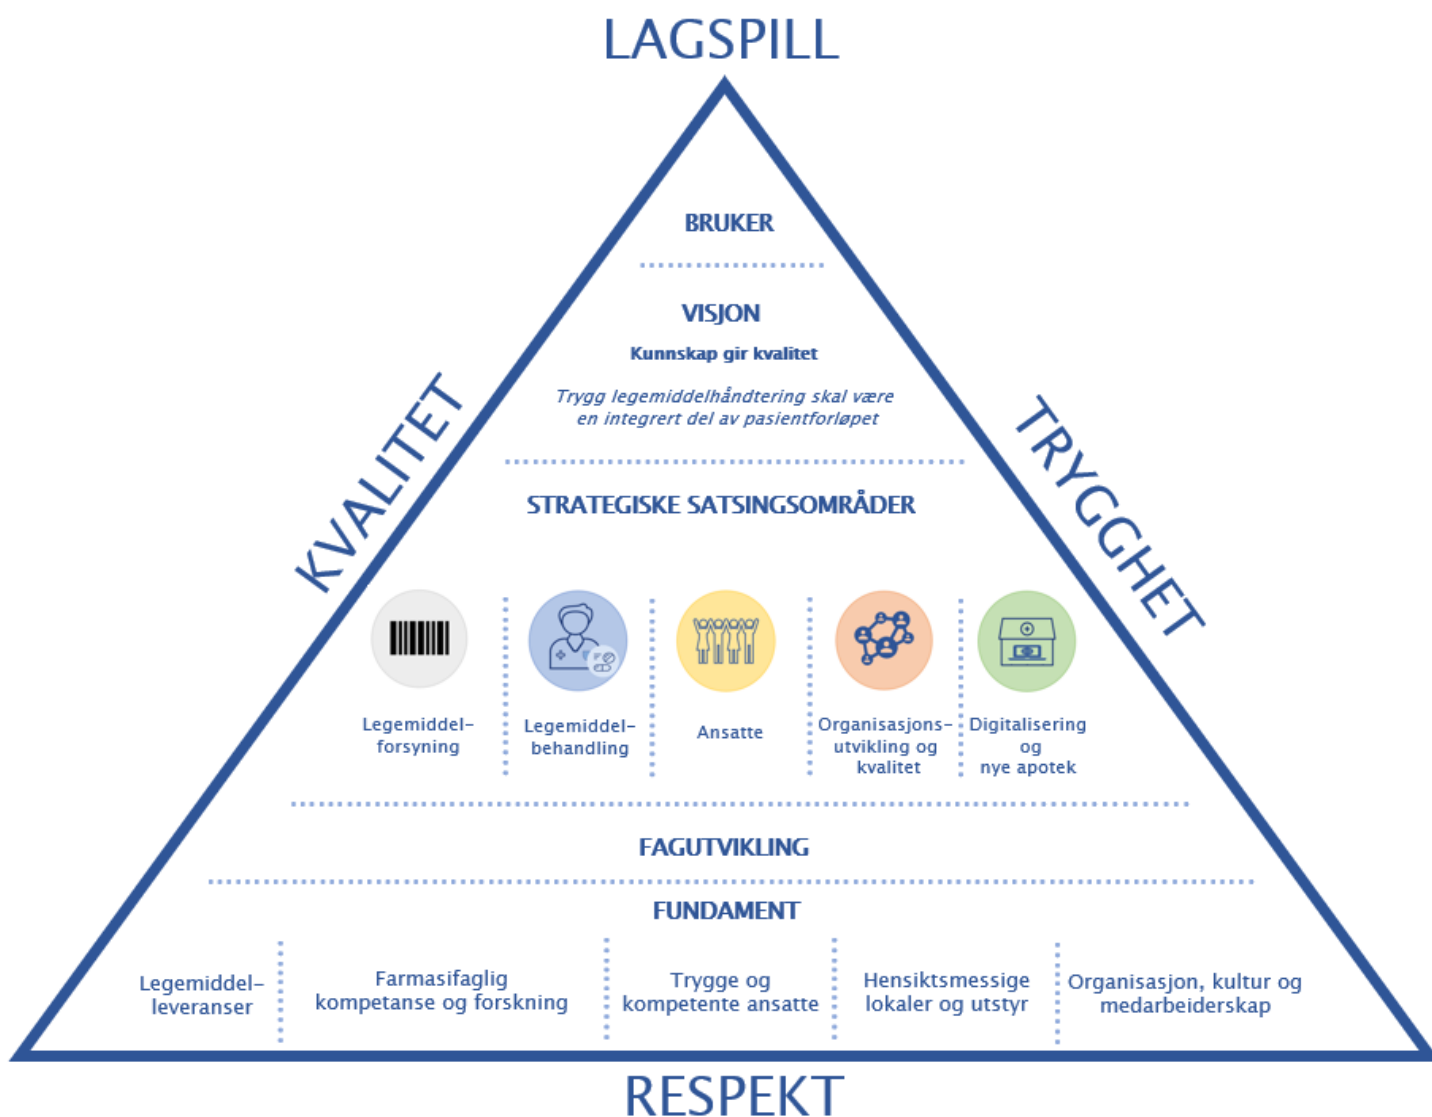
LAGSPILL

KVALITET

TRYGGHET

BRUKER

VISJON

Kunnskap gir kvalitet

Trygg legemiddelhåndtering skal være en integrert del av pasientforløpet

STRATEGISKE SATSINGSOMRÅDER

Legemiddel-forsyning

Legemiddel-behandling

Ansatte

Organisasjons-utvikling og kvalitet

Digitalisering og nye apotek

FAGUTVIKLING

FUNDAMENT

Legemiddel-leveranser

Farmasifaglig kompetanse og forskning

Trygge og kompetente ansatte

Hensiktsmessige lokaler og utstyr

Organisasjon, kultur og medarbeiderskap

RESPEKT